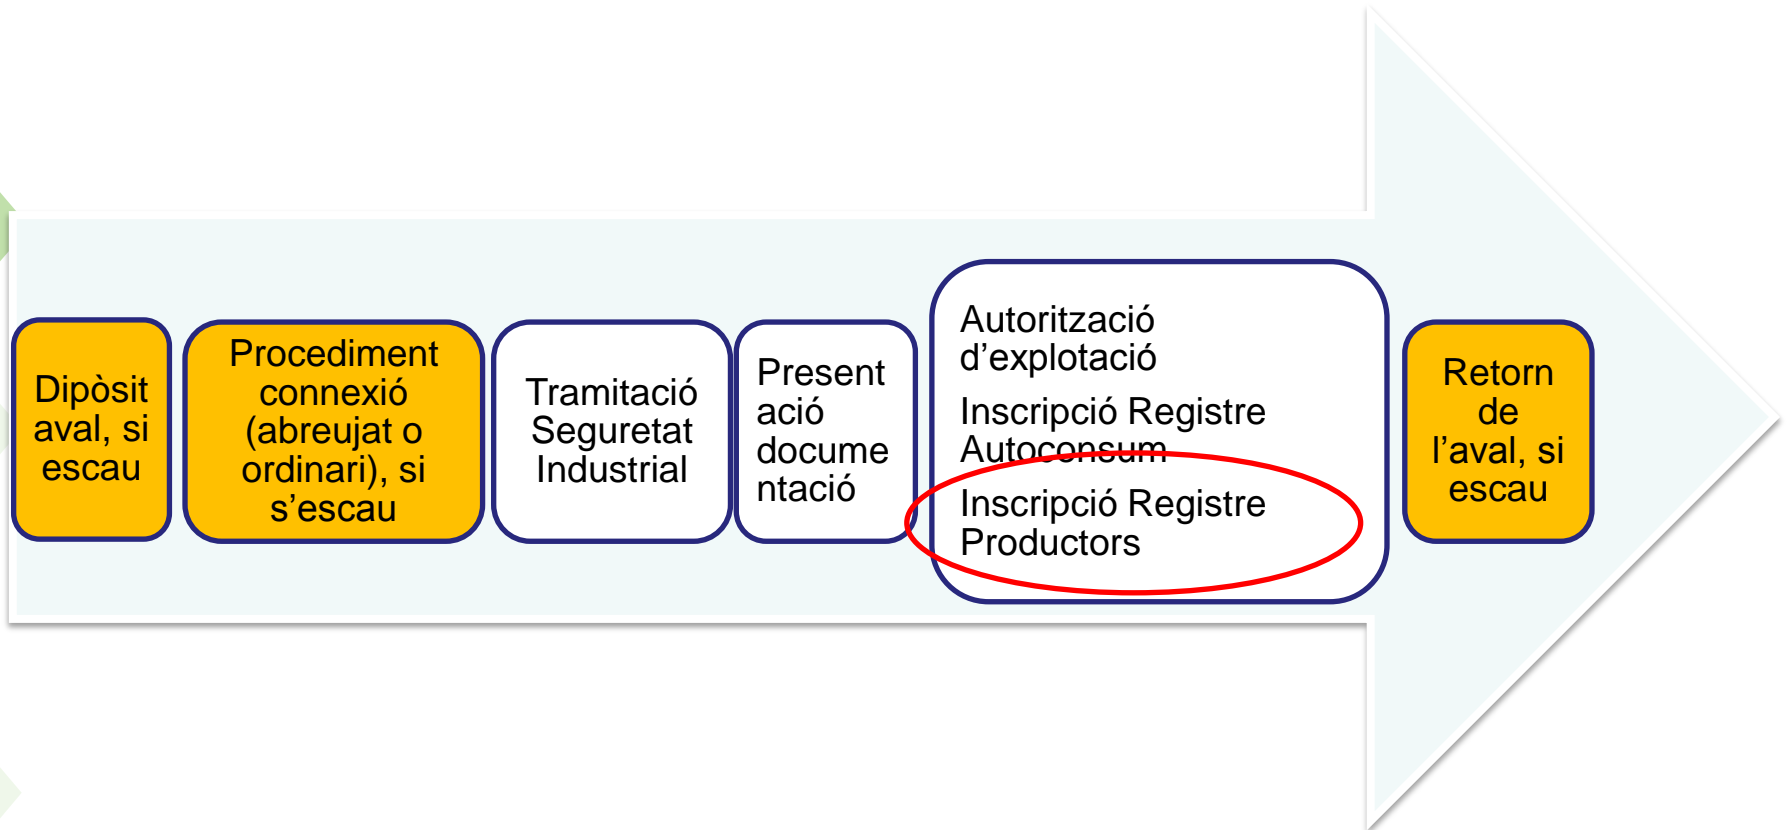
Dipòsit aval, si escau

Procediment connexió (abreujat o ordinari), si s'escau

Tramitació Seguretat Industrial

Present ació docume ntació

Autorització d'explotació

Inscripció Registre Autoconsum

Inscripció Registre Productors

Retorn de l'aval, si escau